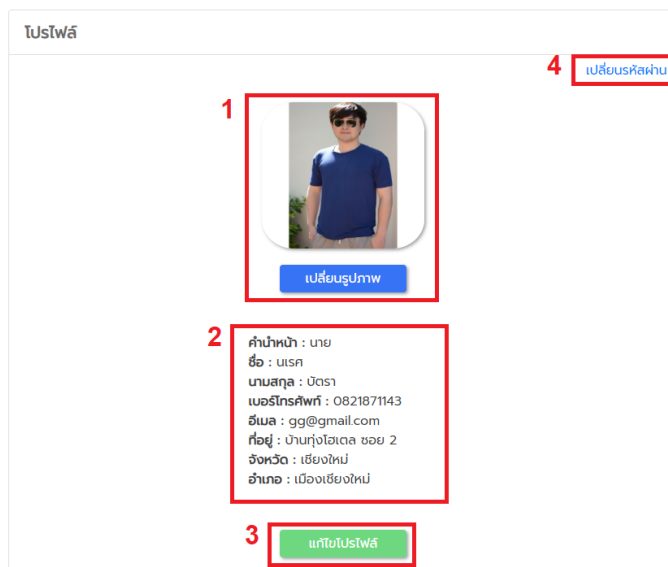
โปรไฟล์

4 เปลี่ยนรหัสผ่าน

1

เปลี่ยนรูปภาพ

2

คำนำหน้า : นาย
ชื่อ : นเรศ
นามสกุล : บัตรา
เบอร์โทรศัพท์ : 0821871143
อีเมล : gg@gmail.com
ที่อยู่ : บ้านทุ่งโฮเตล ซอย 2
จังหวัด : เชียงใหม่
อำเภอ : เมืองเชียงใหม่

3 แก้ไขโปรไฟล์